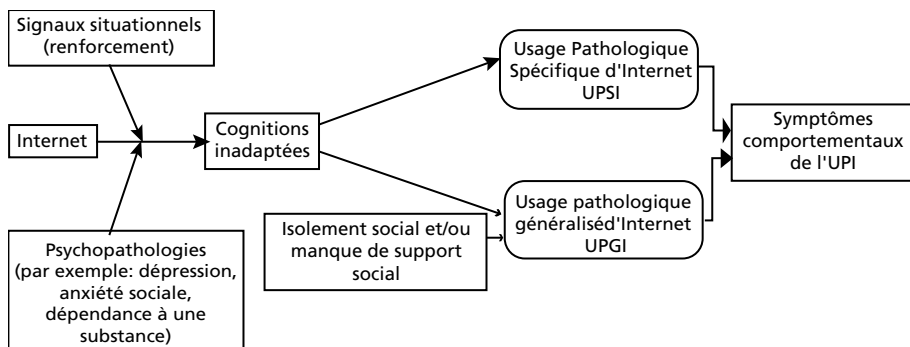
Signaux situationnels (renforcement)

Internet

Psychopathologies (par exemple: dépression, anxiété sociale, dépendance à une substance)

Cognitions inadaptées

Isolement social et/ou manque de support social

Usage Pathologique Spécifique d'Internet UPSI

Usage pathologique généraliséd'Internet UPGI

Symptômes comportementaux de l'UPI